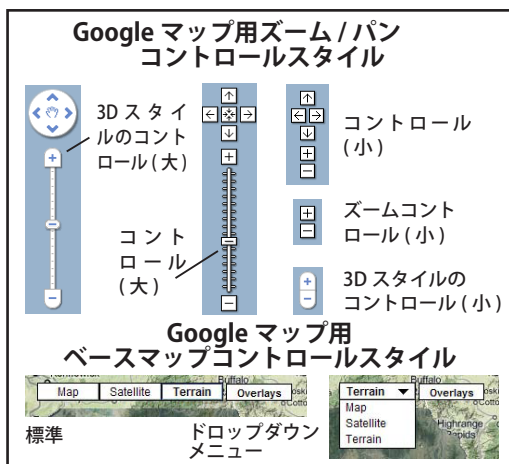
Google マップ用ズーム / パン
コントロールスタイル

3D スタイルのコントロール ( 大 )

コントロール ( 大 )

コントロール ( 小 )

ズームコントロール ( 小 )

3D スタイルのコントロール ( 小 )

Google マップ用
ベースマップコントロールスタイル

Map | Satellite | Terrain | Overlays

Buffalo

標準

Terrain ▼ | Overlays

Map
Satellite
Terrain

ドロップダウンメニュー